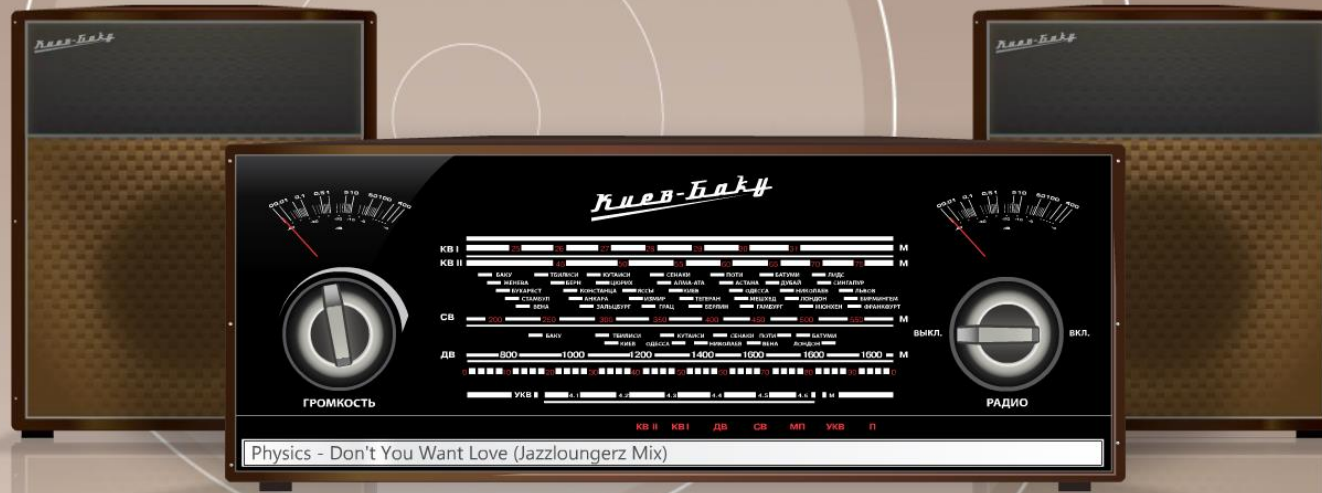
Киев-Баку

Киев-Баку

Киев-Баку

КВ I
М
КВ II
М

БАКУ ТБИЛИСИ КУТАИСИ СЕНАКИ ПОТИ БАТУМИ ЛИДС
ЖЕНЕВА БЕРН ЦЮРИХ АЛМА-АТА АСТАНА ДУБАЙ СИНГАПУР
БУХАРЕСТ КОНСТАНЦА ЯССЫ КИЕВ ОДЕССА НИКОЛАЕВ ЛЬВОВ
СТАМБУЛ АНКАРА ИЗМИР ТЕГЕРАН МЕШХЕД ЛОНДОН БИРМИНГЕМ
ВЕНА ЗАЛЬЦБУРГ ГРАЦ БЕРЛИН ГАМБУРГ МЮНХЕН ФРАНКФУРТ

СВ 200 250 300 350 400 450 500 550 М

БАКУ ТБИЛИСИ КУТАИСИ СЕНАКИ ПОТИ БАТУМИ
КИЕВ ОДЕССА НИКОЛАЕВ ВЕНА ЛОНДОН

ДВ 800 1000 1200 1400 1600 1600 1600 М

УКВ 4.1 4.2 4.3 4.4 4.5 4.6 М

ГРОМКОСТЬ

ВЫКЛ. ВКЛ.

РАДИО

КВ II КВ I ДВ СВ МП УКВ П

Physics - Don't You Want Love (Jazzloungerz Mix)